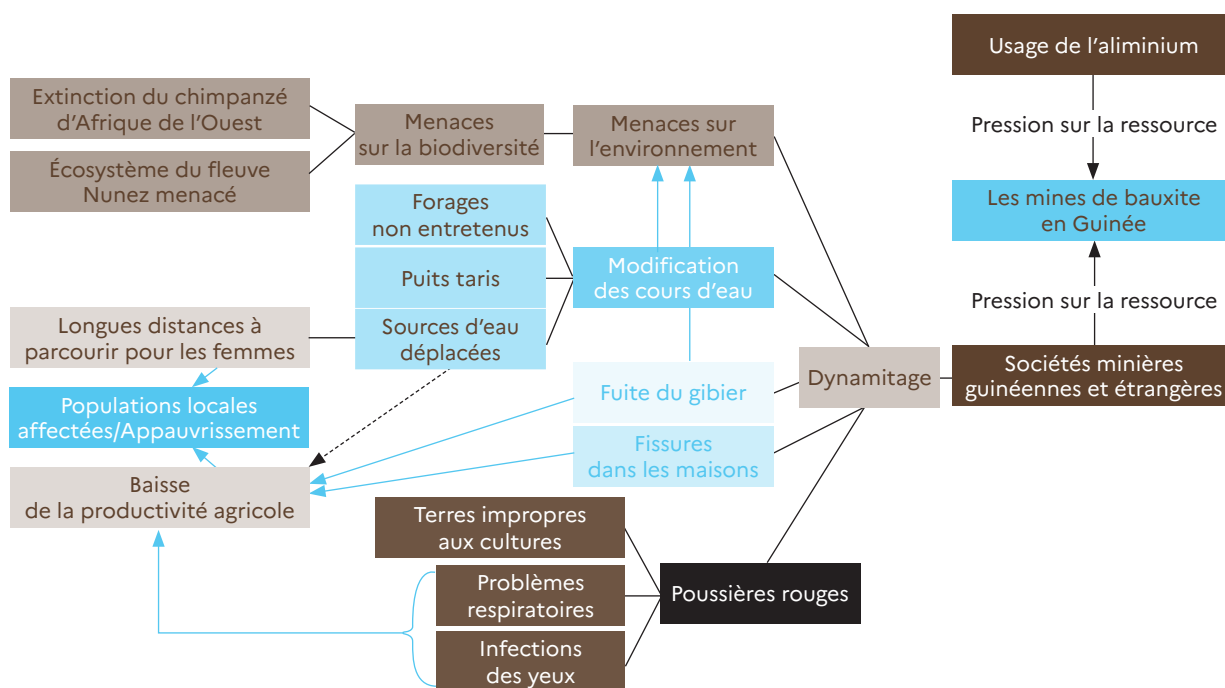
Usage de l'aliminium

Pression sur la ressource

Les mines de bauxite en Guinée

Pression sur la ressource

Sociétés minières guinéennes et étrangères

Extinction du chimpanzé d'Afrique de l'Ouest

Écosystème du fleuve Nunez menacé

Menaces sur la biodiversité

Menaces sur l'environnement

Forages non entretenus

Puits taris

Sources d'eau déplacées

Modification des cours d'eau

Longues distances à parcourir pour les femmes

Populations locales affectées/Appauvrissement

Baisse de la productivité agricole

Fuite du gibier

Fissures dans les maisons

Dynamitage

Terres impropres aux cultures

Problèmes respiratoires

Infections des yeux

Poussières rouges